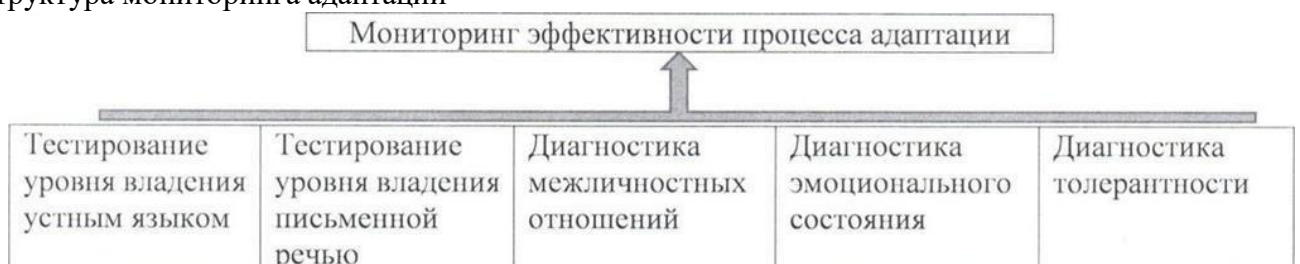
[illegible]руктура мониторинга адаптации

Мониторинг эффективности процесса адаптации

| Тестирование уровня владения устным языком | Тестирование уровня владения письменной речью | Диагностика межличностных отношений | Диагностика эмоционального состояния | Диагностика толерантности |
|---|---|---|---|---|